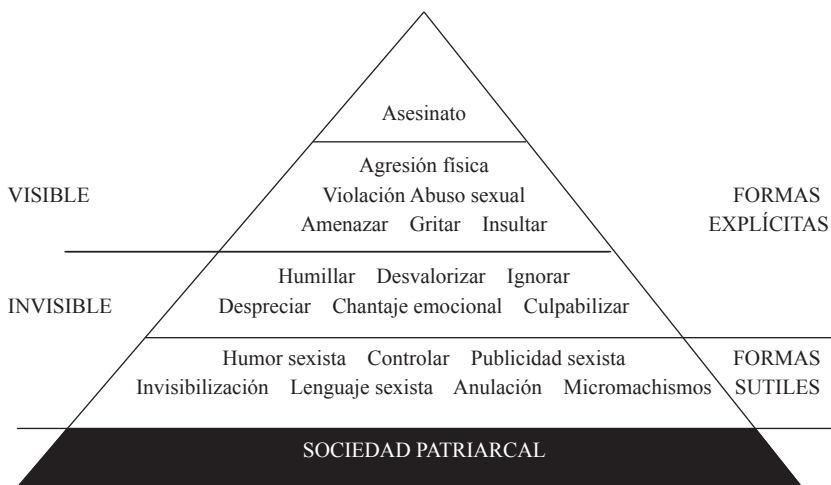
Asesinato

VISIBLE

Agresión física
Violación Abuso sexual
Amenazar Gritar Insultar

FORMAS EXPLÍCITAS

INVISIBLE

Humillar Desvalorizar Ignorar
Despreciar Chantaje emocional Culpabilizar

Humor sexista Controlar Publicidad sexista
Invisibilización Lenguaje sexista Anulación Micromachismos

FORMAS SUTILES

SOCIEDAD PATRIARCAL